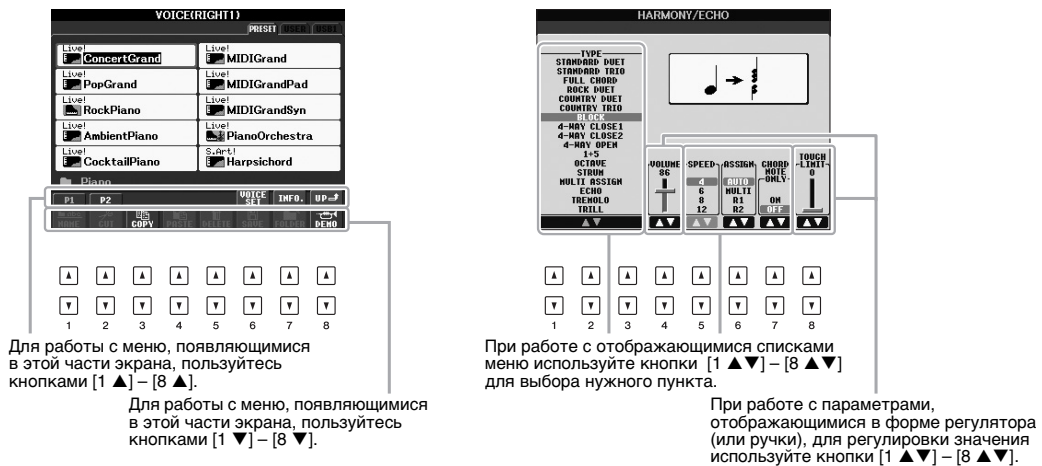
VOICE(RIGHT1)

PRESET USER USB1

Live! ConcertGrand
Live! MIDIGrand
Live! PopGrand
Live! MIDIGrandPad
Live! RockPiano
Live! MIDIGrandSyn
Live! AmbientPiano
Live! PianoOrchestra
Live! CocktailPiano
S.Art! Harpsichord

Piano

P1 P2 VOICE SET INFO. UP

NAME CUT COPY PASTE DELETE SAVE FOLDER DEMO

1 2 3 4 5 6 7 8

Для работы с меню, появляющимися в этой части экрана, пользуйтесь кнопками [1 ▲] – [8 ▲].

Для работы с меню, появляющимися в этой части экрана, пользуйтесь кнопками [1 ▼] – [8 ▼].

HARMONY/ECHO

TYPE
STANDARD DUET
STANDARD TRIO
FULL CHORD
ROCK DUET
COUNTRY DUET
COUNTRY TRIO
BLOCK
4-WAY CLOSE1
4-WAY CLOSE2
4-WAY OPEN
1+5
OCTAVE
STRUM
MULTI ASSIGN
ECHO
TREMOLO
TRILL

VOLUME 86

SPEED 4 6 8 12

ASSIGN AUTO MULTI R1 R2

CHORD NOTE ONLY ON OFF

TOUCH LIMIT 0

1 2 3 4 5 6 7 8

При работе с отображающимися списками меню используйте кнопки [1 ▲▼] – [8 ▲▼] для выбора нужного пункта.

При работе с параметрами, отображающимися в форме регулятора (или ручки), для регулировки значения используйте кнопки [1 ▲▼] – [8 ▲▼].